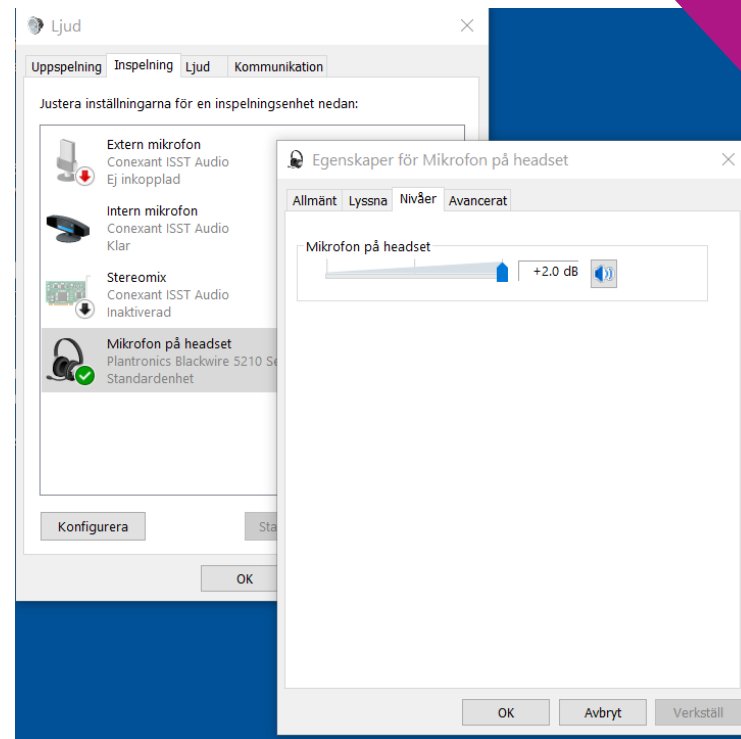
Ljud

Uppspelning Inspelning Ljud Kommunikation

Justera inställningarna för en inspelningsenhet nedan:

Extern mikrofon
Conexant ISST Audio
Ej inkopplad

Intern mikrofon
Conexant ISST Audio
Klar

Stereomix
Conexant ISST Audio
Inaktiverad

Mikrofon på headset
Plantronics Blackwire 5210 Se
Standardenhet

Konfigurera

Sta

OK

Egenskaper för Mikrofon på headset

Allmänt Lyssna Nivåer Avancerat

Mikrofon på headset

+2.0 dB

OK Avbryt Verkställ